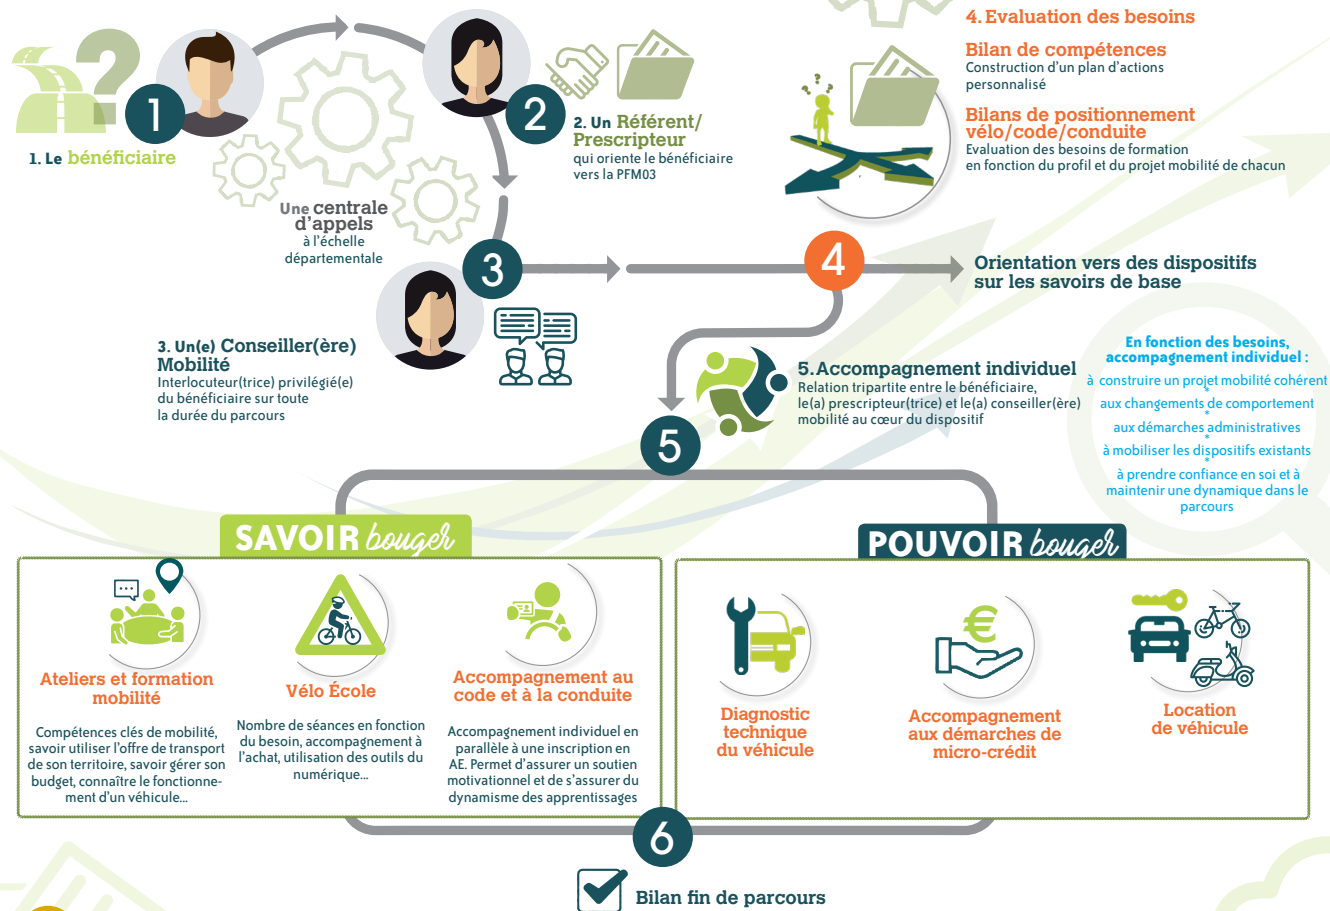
1

1. Le bénéficiaire

2

2. Un Référent/ Prescripteur
qui oriente le bénéficiaire vers la PFM03

Une centrale d'appels
à l'échelle départementale

3

3. Un(e) Conseiller(ère) Mobilité
Interlocuteur(trice) privilégié(e) du bénéficiaire sur toute la durée du parcours

4. Evaluation des besoins

Bilan de compétences
Construction d'un plan d'actions personnalisé

Bilans de positionnement vélo/code/conduite
Evaluation des besoins de formation en fonction du profil et du projet mobilité de chacun

4

Orientation vers des dispositifs sur les savoirs de base

5. Accompagnement individuel
Relation tripartite entre le bénéficiaire, le(a) prescripteur(trice) et le(a) conseiller(ère) mobilité au cœur du dispositif

5

En fonction des besoins, accompagnement individuel :
à construire un projet mobilité cohérent
aux changements de comportement
aux démarches administratives
à mobiliser les dispositifs existants
à prendre confiance en soi et à maintenir une dynamique dans le parcours

SAVOIR bouger

Ateliers et formation mobilité
Compétences clés de mobilité, savoir utiliser l'offre de transport de son territoire, savoir gérer son budget, connaître le fonctionnement d'un véhicule...

Vélo École
Nombre de séances en fonction du besoin, accompagnement à l'achat, utilisation des outils du numérique...

Accompagnement au code et à la conduite
Accompagnement individuel en parallèle à une inscription en AE. Permet d'assurer un soutien motivationnel et de s'assurer du dynamisme des apprentissages

POUVOIR bouger

Diagnostic technique du véhicule

Accompagnement aux démarches de micro-crédit

Location de véhicule

6

Bilan fin de parcours